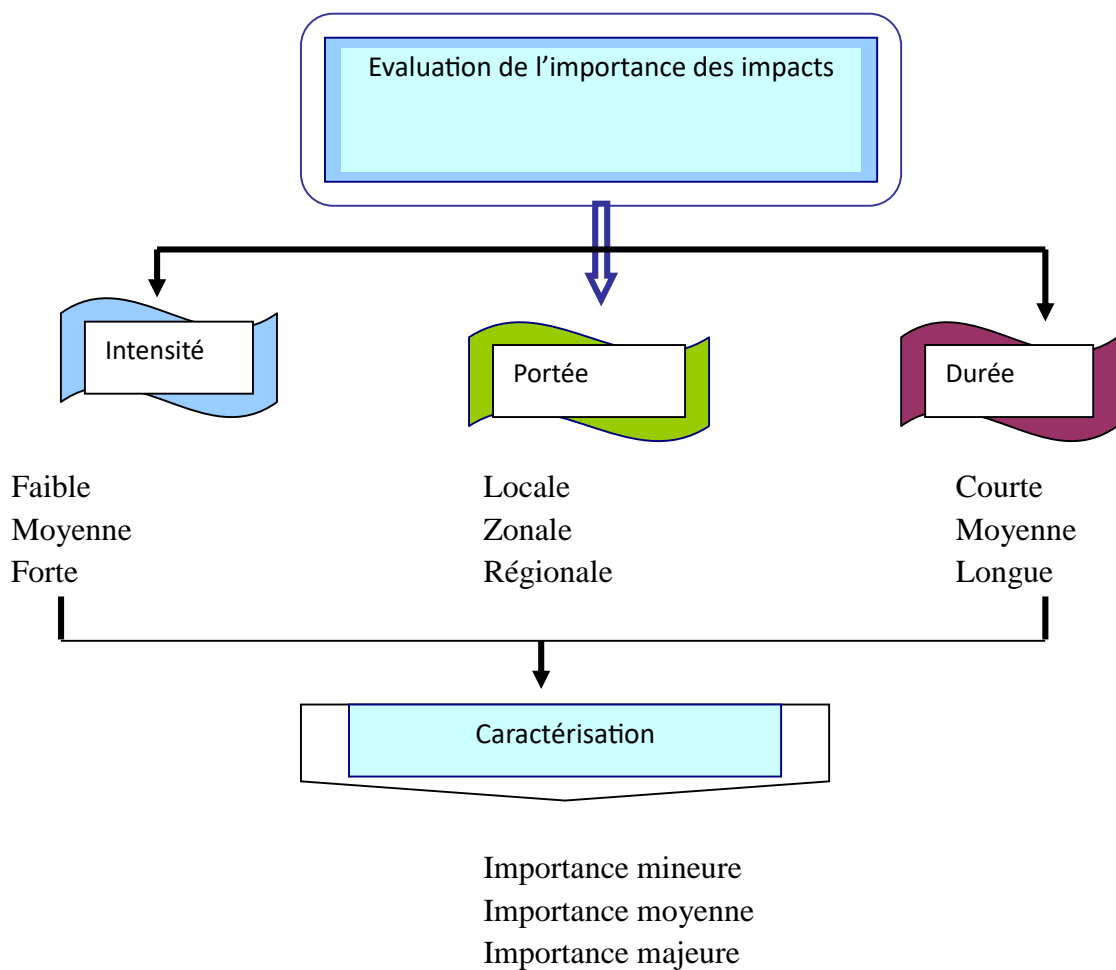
Evaluation de l’importance des impacts

Intensité

Faible
Moyenne
Forte

Portée

Locale
Zonale
Régionale

Durée

Courte
Moyenne
Longue

Caractérisation

Importance mineure
Importance moyenne
Importance majeure